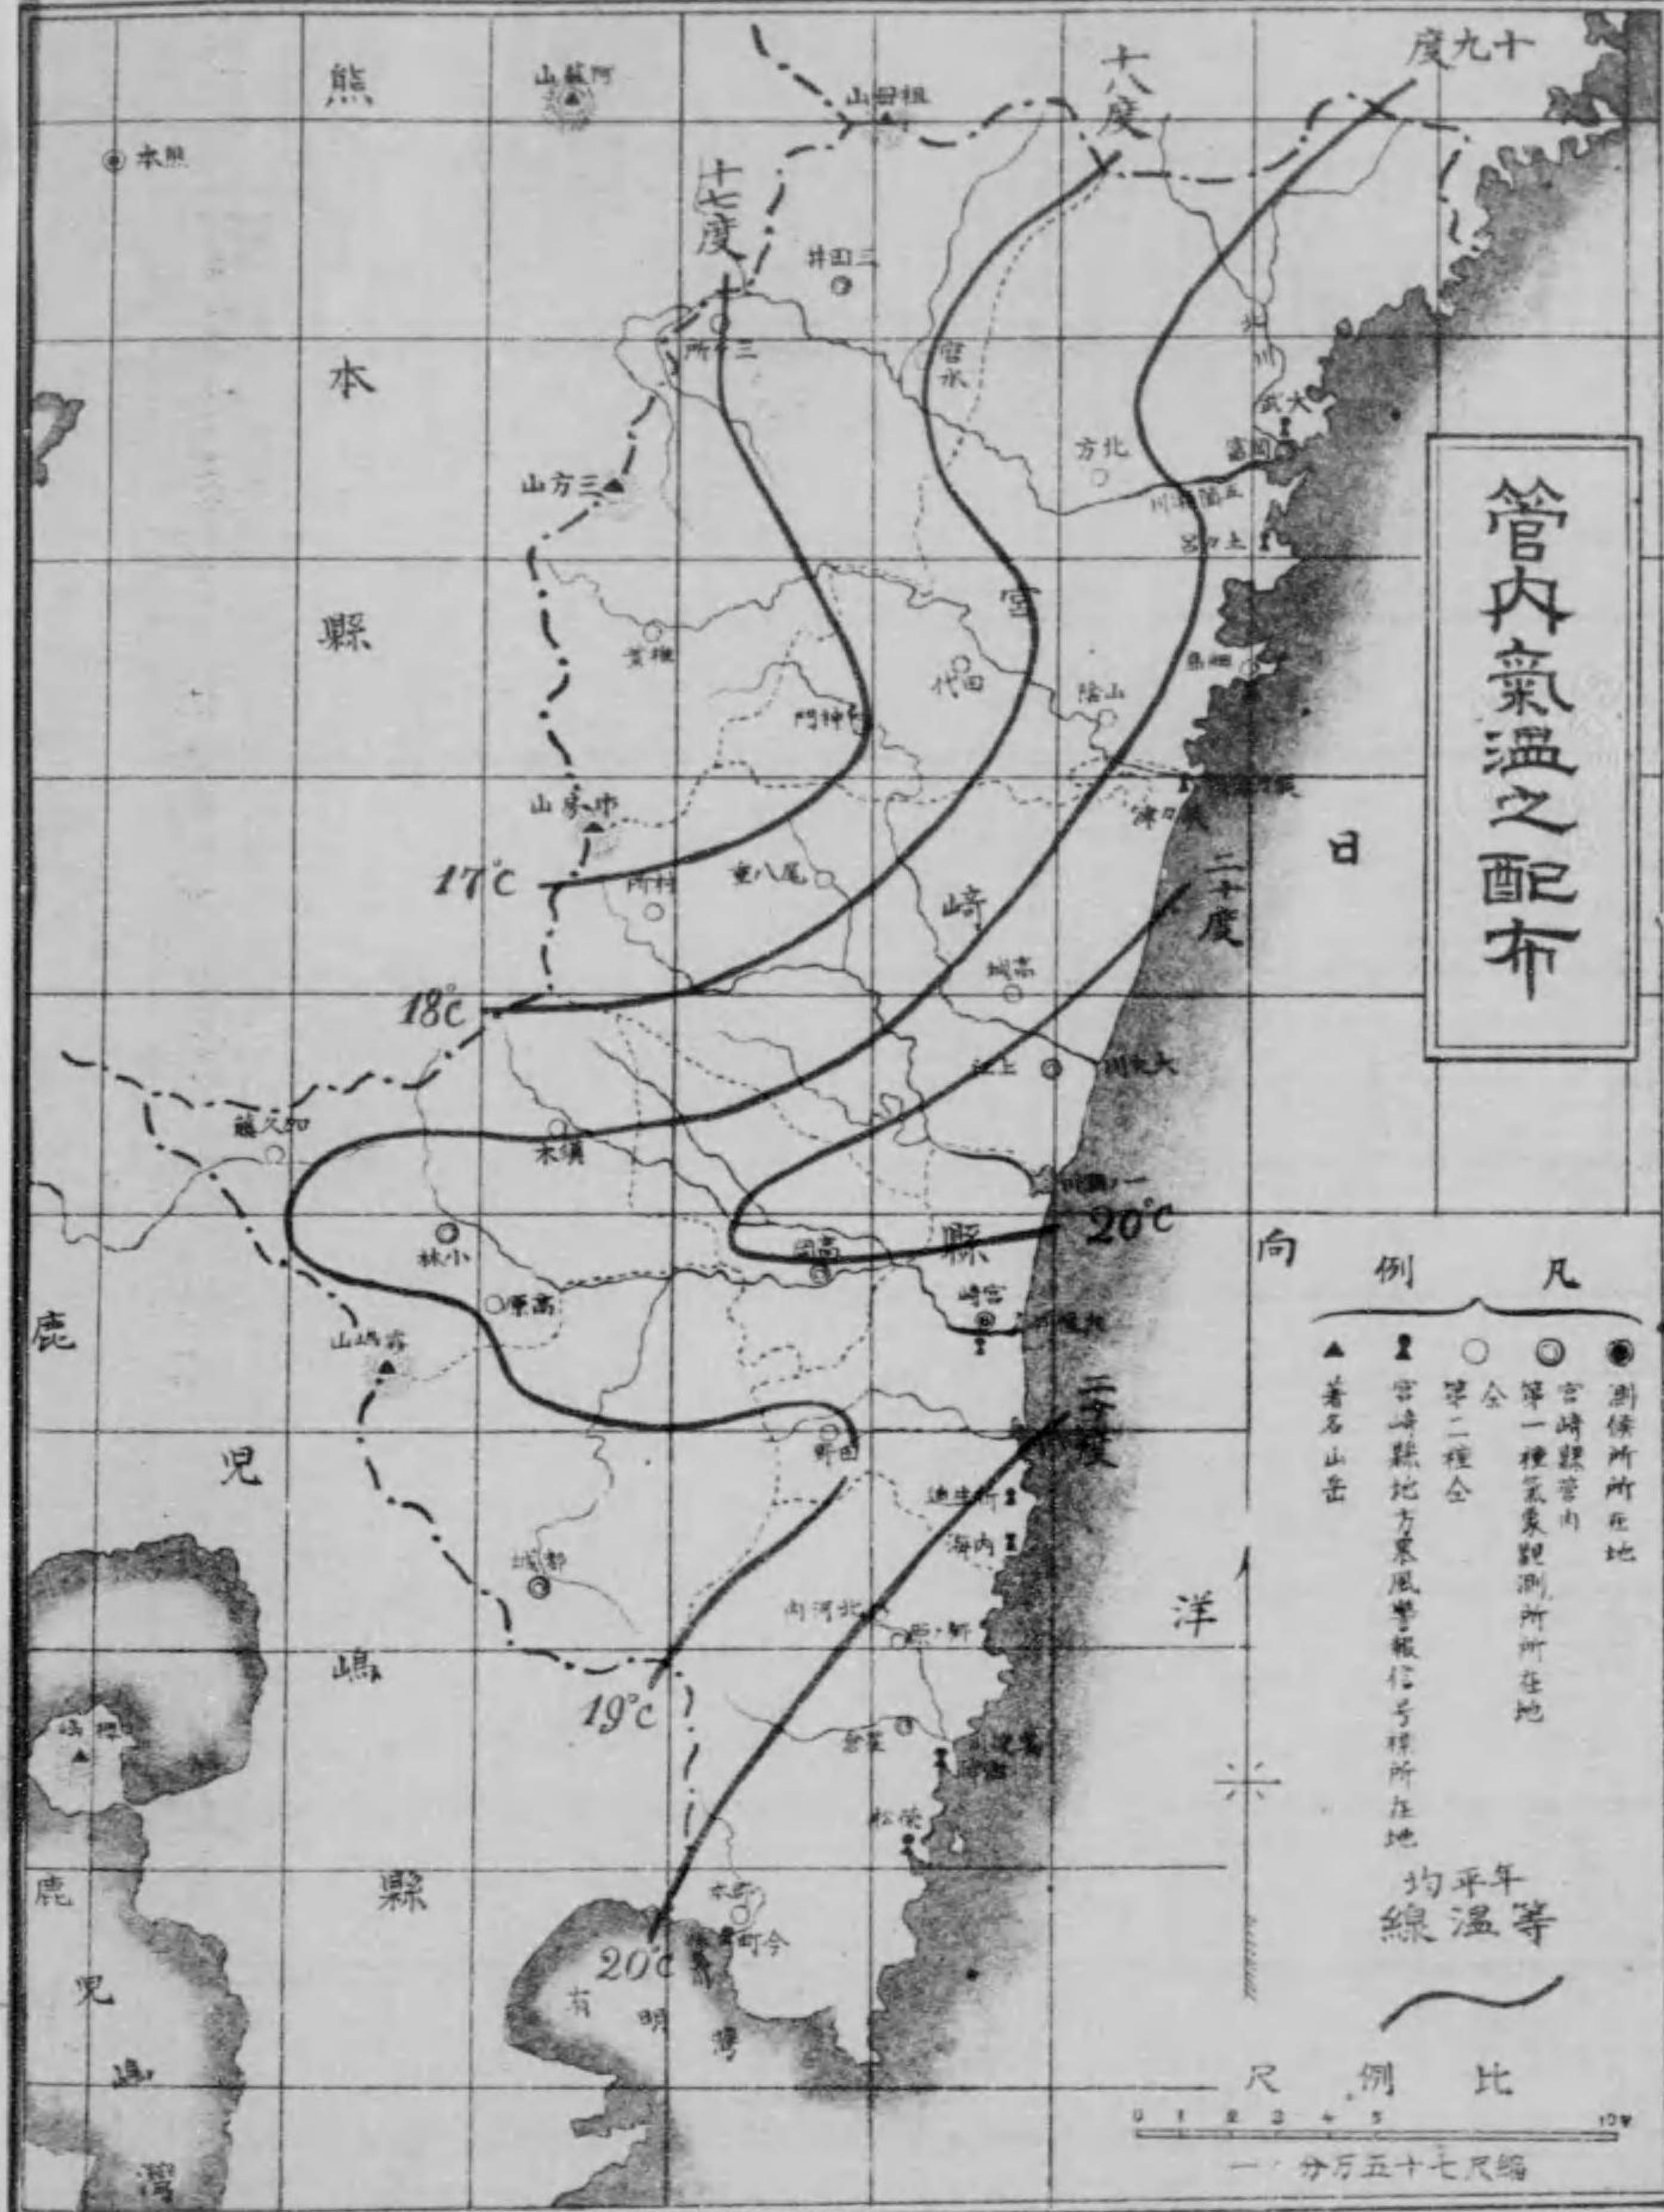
管內氣溫之配布

熊本縣

鹿兒島縣

鹿兒島灣

宮崎縣

日向洋

有明灣

十九度
十八度
十七度
二十度
二十度

17°C
18°C
19°C
20°C
20°C

阿蘇山
祖母山
熊本
三田井
三ヶ所
三方山
椎葉
神門
田代
山陰
細島
延岡
北方
大武
富高
上岡
市房山
村所
尾八重
高城
妻
加久藤
須木
小林
高原
霧島山
高崎
宮崎
野田
都城
櫻島
北河内
飫肥
內海
油津
大淀
串間
都井
福島
今町
志布志

凡例
測候所所在地
宮崎縣管內第一種氣象觀測所所在地
仝第二種仝
宮崎縣地方暴風警報信号標所在地
著名山岳
年平均等溫線

比例尺
0 1 2 3 4 5 10里
縮尺七十五万分ノ一